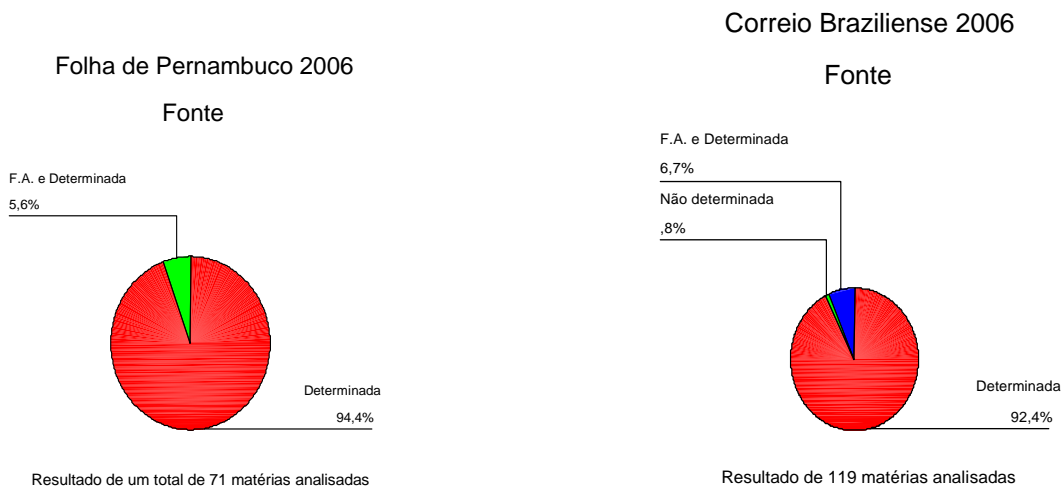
Folha de Pernambuco 2006

Fonte

F.A. e Determinada

5,6%

Determinada

94,4%

Resultado de um total de 71 matérias analisadas

Correio Braziliense 2006

Fonte

F.A. e Determinada

6,7%

Não determinada

,8%

Determinada

92,4%

Resultado de 119 matérias analisadas